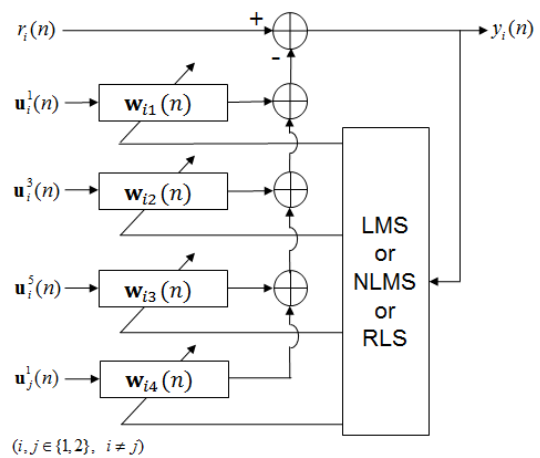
$r_i(n)$

+

-

$y_i(n)$

$\mathbf{u}_i^1(n)$

$\mathbf{w}_{i1}(n)$

$\mathbf{u}_i^3(n)$

$\mathbf{w}_{i2}(n)$

$\mathbf{u}_i^5(n)$

$\mathbf{w}_{i3}(n)$

$\mathbf{u}_j^1(n)$

$\mathbf{w}_{i4}(n)$

LMS
or
NLMS
or
RLS

$(i, j \in \{1, 2\},\ \ i \neq j)$